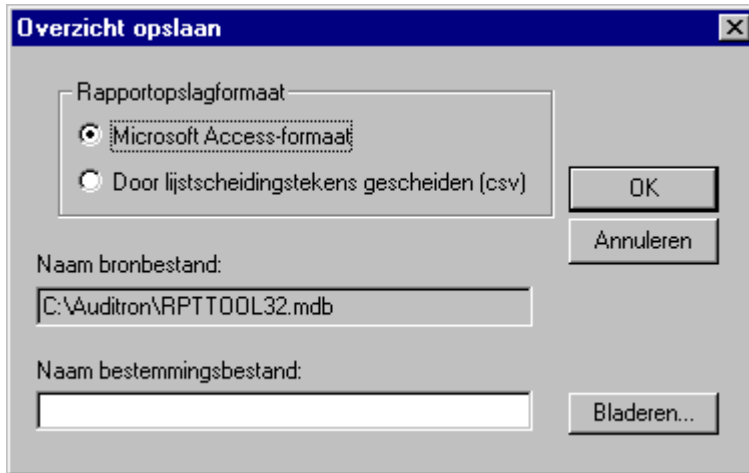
Overzicht opslaan

Rapportopslagformaat

Microsoft Access-formaat

Door lijstscheidingstekens gescheiden (csv)

OK

Annuleren

Naam bronbestand:

C:\Auditron\RPTTOOL32.mdb

Naam bestemmingsbestand:

Bladeren...